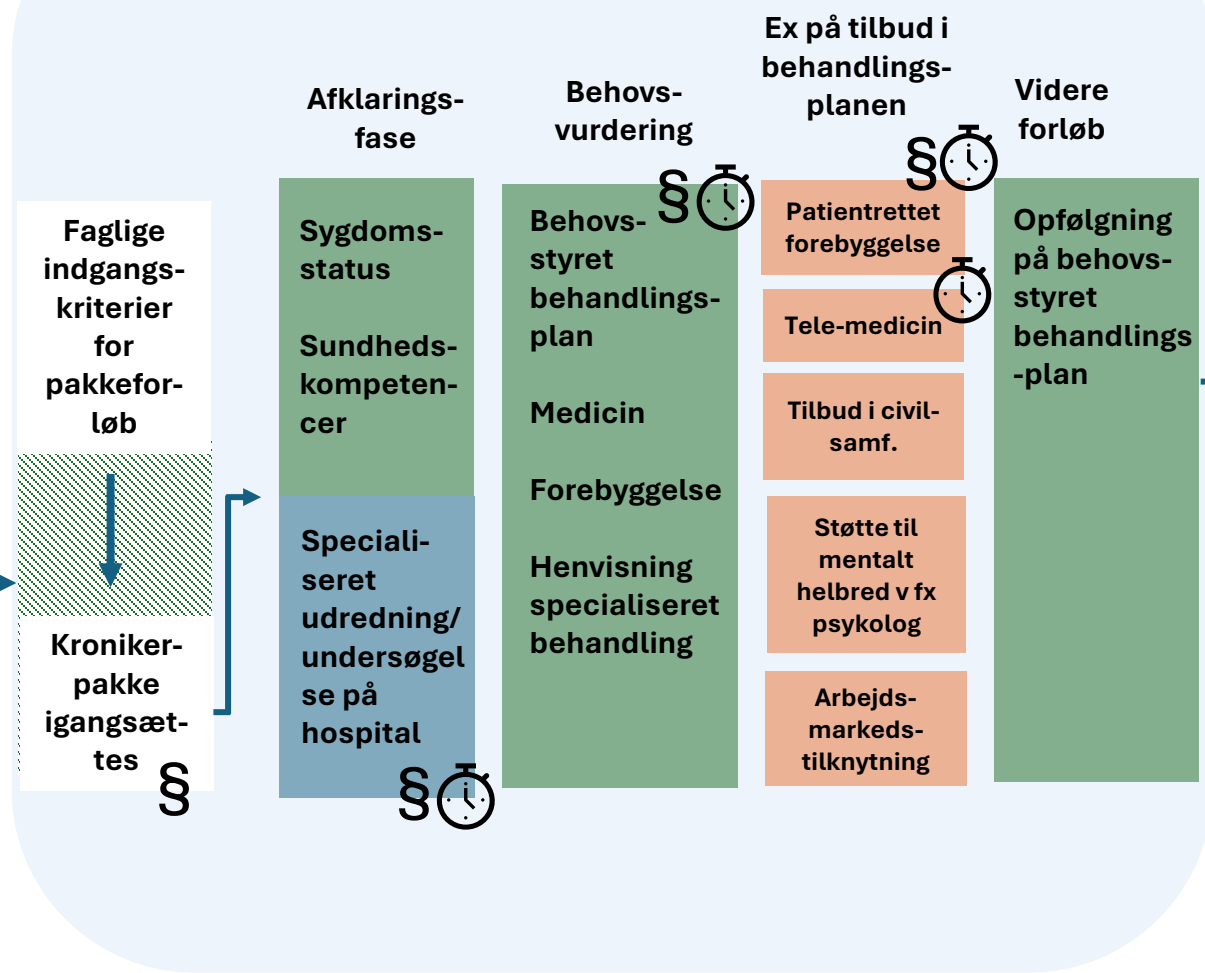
Afklaringsfase

Behovsvurdering

Ex på tilbud i behandlingsplanen

Videre forløb

Faglige indgangskriterier for pakkeforløb

Kronikerpakke igangsættes

§

Sygdomsstatus

Sundhedskompetencer

Specialiseret udredning/undersøgelse på hospital

§

Behovsstyret behandlingsplan

Medicin

Forebyggelse

Henvisning specialiseret behandling

§

§

Patientrettet forebyggelse

Tele-medicin

Tilbud i civilsamf.

Støtte til mentalt helbred v fx psykolog

Arbejdsmarkedstilknytning

Opfølgning på behovsstyret behandlings-plan